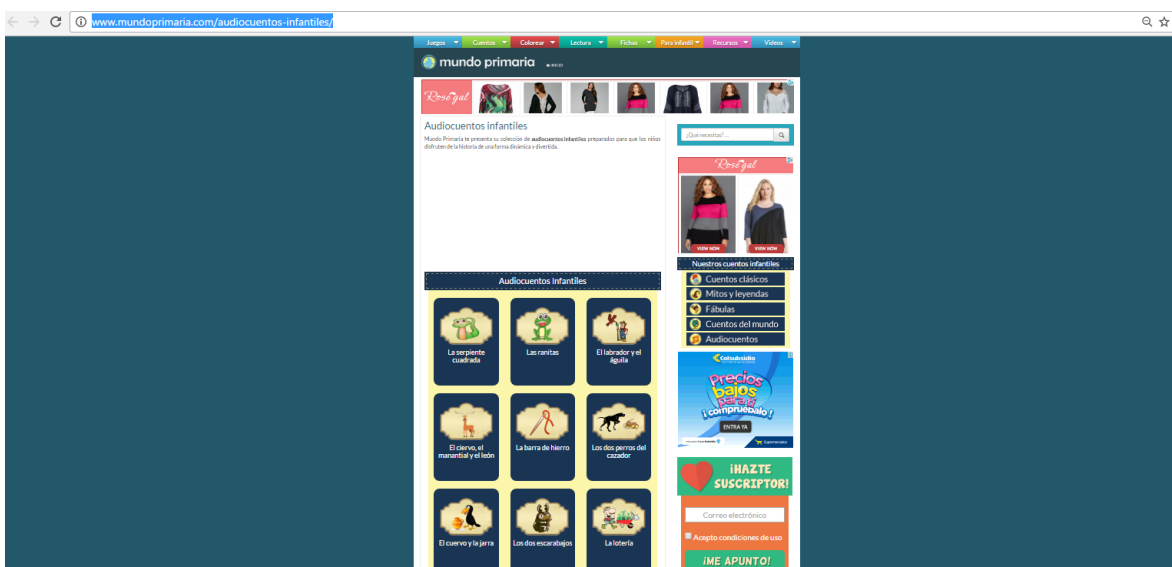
www.mundoprimaria.com/audiocuentos-infantiles/

Juegos Cuentos Colorear Lectura Fichas Para infantil Recursos Vídeos

mundo primaria

Rosegal

Audiocuentos infantiles

Mundo Primaria te presenta su colección de audiocuentos infantiles preparados para que los niños disfruten de la historia de una forma dinámica y divertida.

¿Qué necesitas?...

Rosegal

VIEW NOW VIEW NOW

Audiocuentos Infantiles

La serpiente cuadrada

Las ranitas

El labrador y el águila

El ciervo, el manantial y el león

La barra de hierro

Los dos perros del cazador

El cuervo y la jarra

Los dos escarabajos

La lotería

Nuestros cuentos infantiles

Cuentos clásicos

Mitos y leyendas

Fábulas

Cuentos del mundo

Audiocuentos

Colsubsidio

Precios bajos para el ¡compruébalo!

ENTRA YA

¡HAZTE SUSCRIPTOR!

Correo electrónico

Acepto condiciones de uso

¡ME APUNTO!